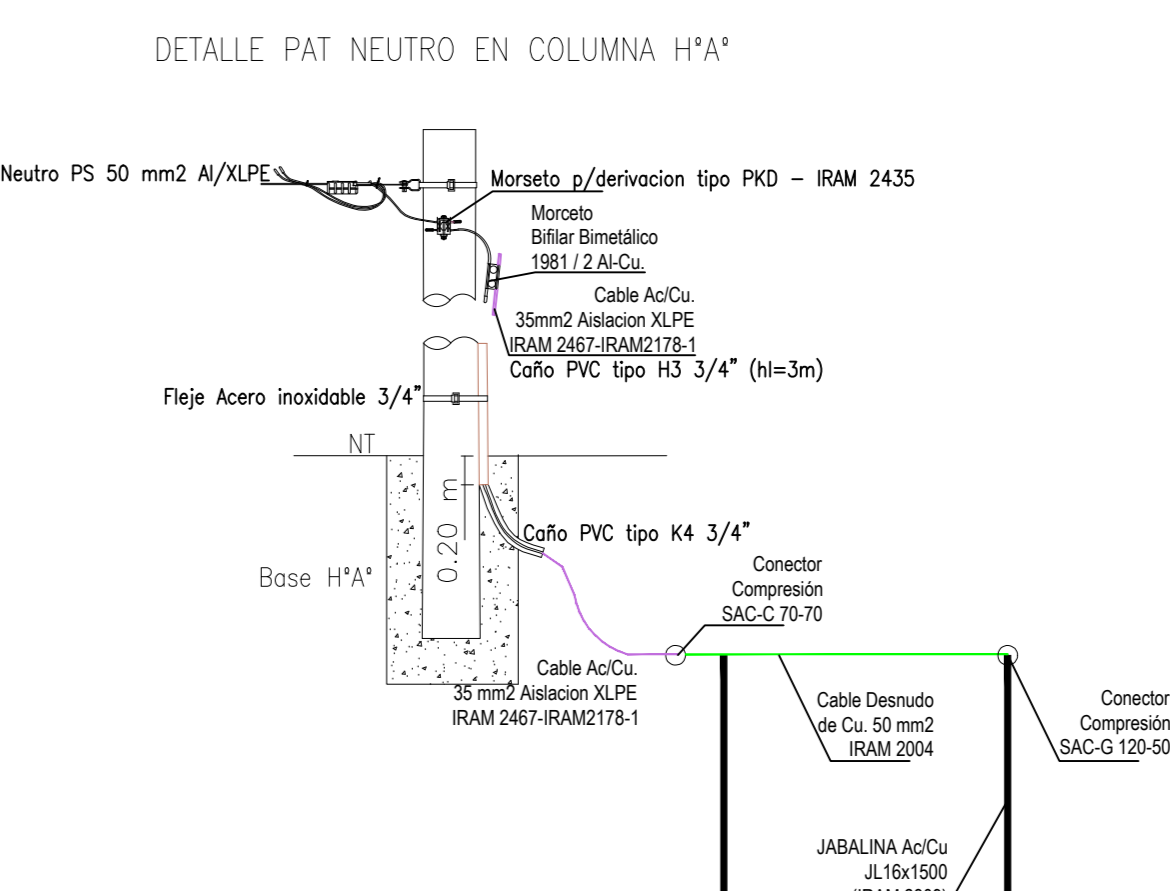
DETALLE PAT NEUTRO EN COLUMNA H°A°

Neutro PS 50 mm2 Al/XLPE

Morseto p/derivacion tipo PKD – IRAM 2435

Morceto
Bifilar Bimetálico
1981 / 2 Al-Cu.

Cable Ac/Cu.
35mm2 Aislacion XLPE
IRAM 2467-IRAM2178-1

Caño PVC tipo H3 3/4" (hl=3m)

Fleje Acero inoxidable 3/4"

NT

0.20 m

Caño PVC tipo K4 3/4"

Base H°A°

Conector
Compresión
SAC-C 70-70

Cable Ac/Cu.
35 mm2 Aislacion XLPE
IRAM 2467-IRAM2178-1

Cable Desnudo
de Cu. 50 mm2
IRAM 2004

Conector
Compresión
SAC-G 120-50

JABALINA Ac/Cu
JL16x1500
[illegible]